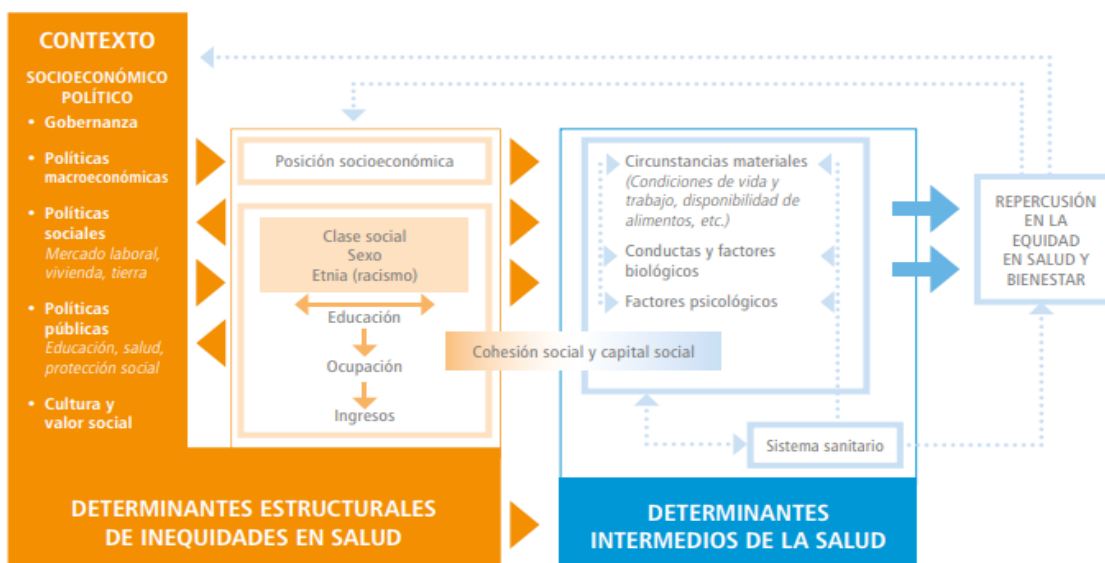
CONTEXTO

SOCIOECONÓMICO POLÍTICO

• Gobernanza

• Políticas macroeconómicas

• Políticas sociales
Mercado laboral, vivienda, tierra

• Políticas públicas
Educación, salud, protección social

• Cultura y valor social

Posición socioeconómica

Clase social
Sexo
Etnia (racismo)

Educación

Ocupación

Ingresos

Circunstancias materiales
(Condiciones de vida y trabajo, disponibilidad de alimentos, etc.)

Conductas y factores biológicos

Factores psicológicos

Cohesión social y capital social

Sistema sanitario

REPERCUSIÓN EN LA EQUIDAD EN SALUD Y BIENESTAR

DETERMINANTES ESTRUCTURALES DE INEQUIDADES EN SALUD

DETERMINANTES INTERMEDIOS DE LA SALUD